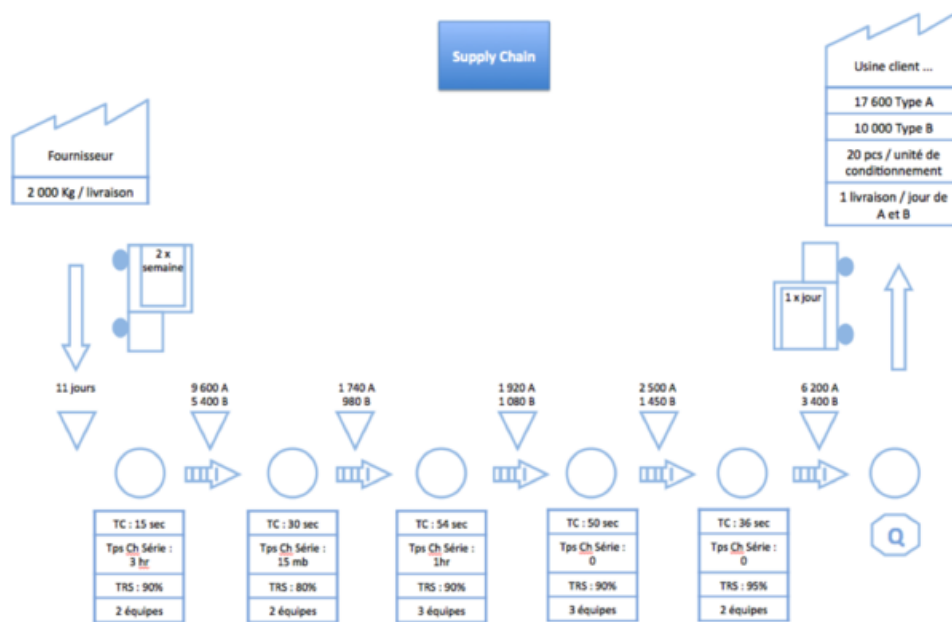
Supply Chain

Fournisseur

2 000 Kg / livraison

2 x semaine

Usine client ...

17 600 Type A

10 000 Type B

20 pcs / unité de conditionnement

1 livraison / jour de A et B

1 x jour

11 jours

9 600 A
5 400 B

1 740 A
980 B

1 920 A
1 080 B

2 500 A
1 450 B

6 200 A
3 400 B

TC : 15 sec

Tps Ch Série : 3 hr

TRS : 90%

2 équipes

TC : 30 sec

Tps Ch Série : 15 mb

TRS : 80%

2 équipes

TC : 54 sec

Tps Ch Série : 1hr

TRS : 90%

3 équipes

TC : 50 sec

Tps Ch Série : 0

TRS : 90%

3 équipes

TC : 36 sec

Tps Ch Série : 0

TRS : 95%

2 équipes

Q